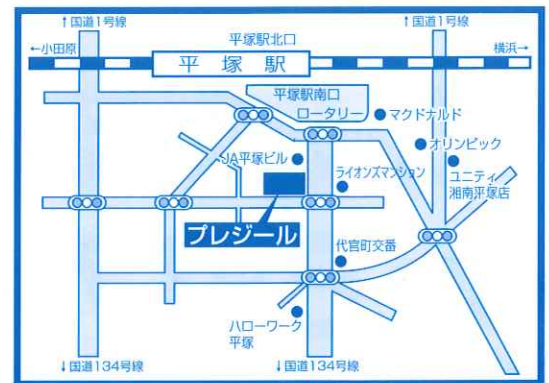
↑国道1号線

↑国道1号線

平塚駅北口

←小田原

横浜→

平 塚 駅

平塚駅南口

ロータリー

マクドナルド

オリンピック

JA平塚ビル

ライオンズマンション

ユニティ

湘南平塚店

プレジール

代官町交番

ハローワーク

平塚

↓国道134号線

↓国道134号線